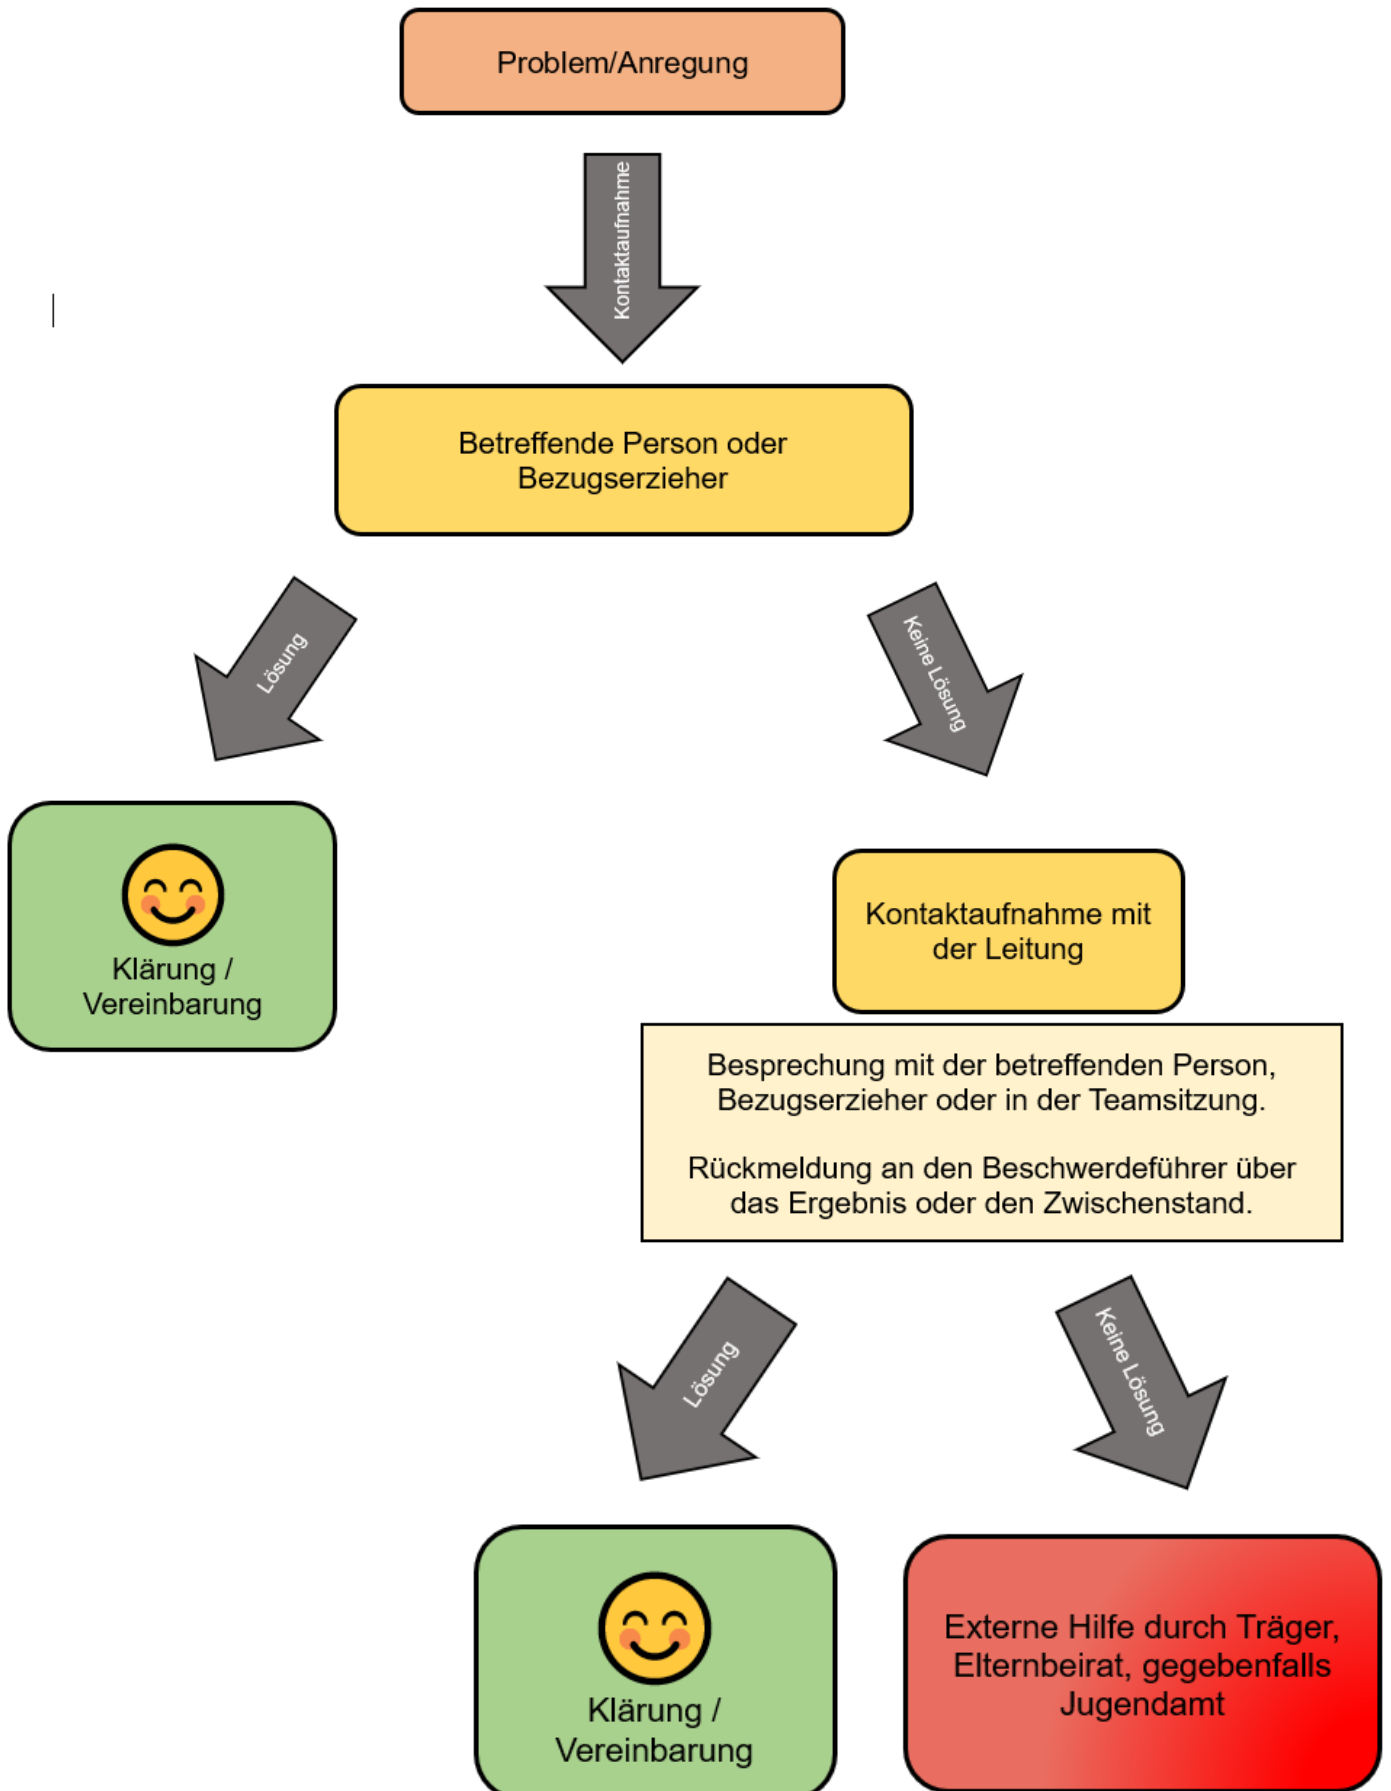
Problem/Anregung

Kontaktaufnahme

Betreffende Person oder Bezugserzieher

Lösung

Keine Lösung

Klärung / Vereinbarung

Kontaktaufnahme mit der Leitung

Besprechung mit der betreffenden Person, Bezugserzieher oder in der Teamsitzung.

Rückmeldung an den Beschwerdeführer über das Ergebnis oder den Zwischenstand.

Lösung

Keine Lösung

Klärung / Vereinbarung

Externe Hilfe durch Träger, Elternbeirat, gegebenfalls Jugendamt